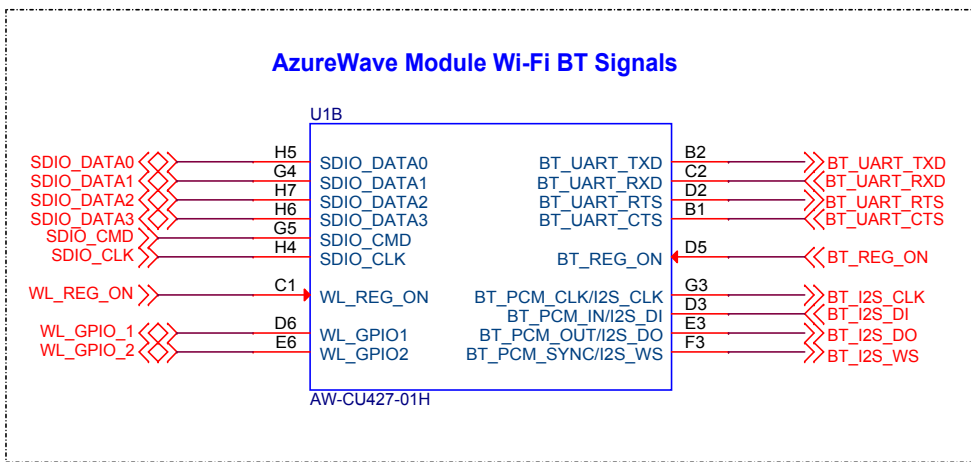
AzureWave Module Wi-Fi BT Signals

U1B

SDIO_DATA0
SDIO_DATA1
SDIO_DATA2
SDIO_DATA3
SDIO_CMD
SDIO_CLK
WL_REG_ON
WL_GPIO_1
WL_GPIO_2

H5
G4
H7
H6
G5
H4
C1
D6
E6

SDIO_DATA0
SDIO_DATA1
SDIO_DATA2
SDIO_DATA3
SDIO_CMD
SDIO_CLK
WL_REG_ON
WL_GPIO1
WL_GPIO2

BT_UART_TXD
BT_UART_RXD
BT_UART_RTS
BT_UART_CTS
BT_REG_ON
BT_PCM_CLK/I2S_CLK
BT_PCM_IN/I2S_DI
BT_PCM_OUT/I2S_DO
BT_PCM_SYNC/I2S_WS

B2
C2
D2
B1
D5
G3
D3
E3
F3

BT_UART_TXD
BT_UART_RXD
BT_UART_RTS
BT_UART_CTS
BT_REG_ON
BT_I2S_CLK
BT_I2S_DI
BT_I2S_DO
BT_I2S_WS

AW-CU427-01H